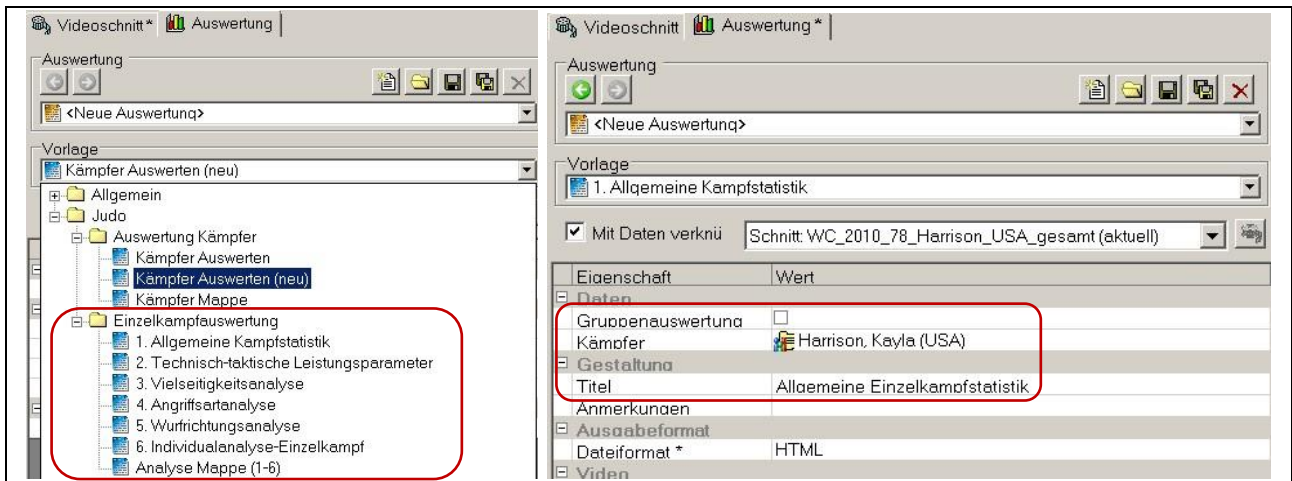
Videoschnitt * Auswertung

Auswertung

<Neue Auswertung>

Vorlage

Kämpfer Auswerten (neu)

Allgemein
Judo
Auswertung Kämpfer
Kämpfer Auswerten
Kämpfer Auswerten (neu)
Kämpfer Mappe
Einzelkampfauswertung
1. Allgemeine Kampfstatistik
2. Technisch-taktische Leistungsparameter
3. Vielseitigkeitsanalyse
4. Angriffsartanalyse
5. Wurfrichtungsanalyse
6. Individualanalyse-Einzelkampf
Analyse Mappe (1-6)

Videoschnitt Auswertung *

Auswertung

<Neue Auswertung>

Vorlage

1. Allgemeine Kampfstatistik

Mit Daten verknü

Schnitt: WC_2010_78_Harrison_USA_gesamt (aktuell)

| Eigenschaft | Wert |
|---|---|
| Daten | |
| Gruppenauswertung | |
| Kämpfer | Harrison, Kayla (USA) |
| Gestaltung | |
| Titel | Allgemeine Einzelkampfstatistik |
| Anmerkungen | |
| Ausgabeformat | |
| Dateiformat * | HTML |
| Video | |